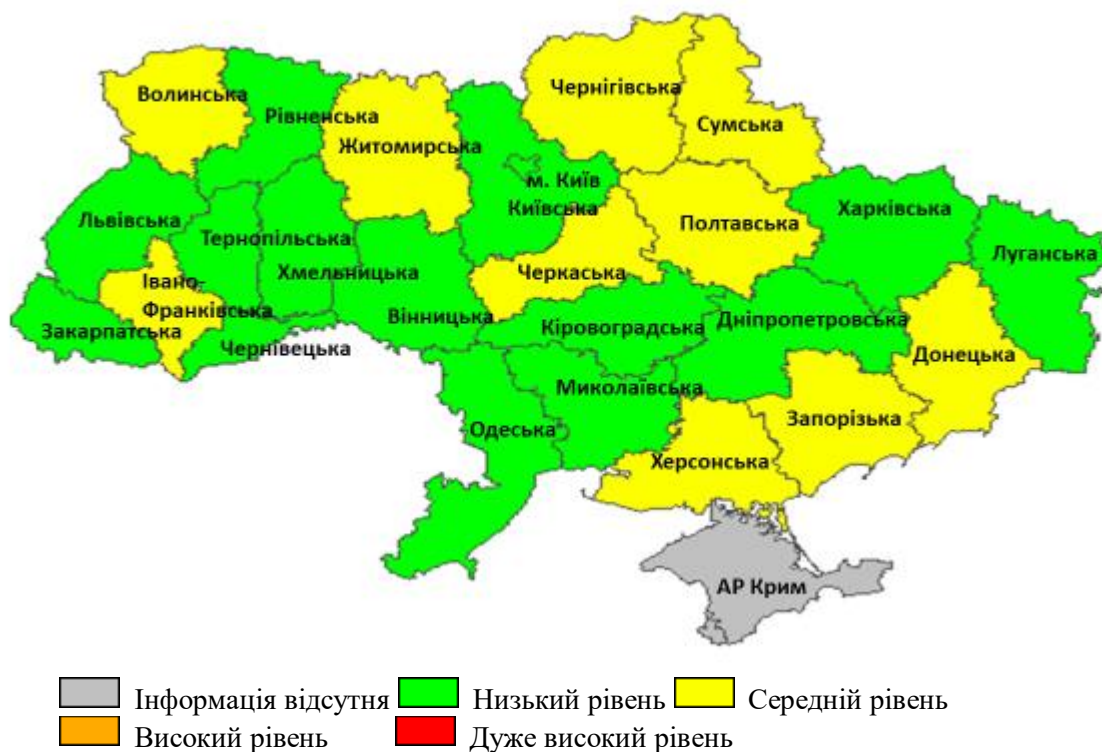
Чернігівська
Волинська
Рівненська
Сумська
Житомирська
м. Київ
Київська
Львівська
Полтавська
Харківська
Тернопільська
Луганська
Черкаська
Хмельницька
Івано-Франківська
Вінницька
Кіровоградська
Дніпропетровська
Закарпатська
Чернівецька
Донецька
Миколаївська
Одеська
Запорізька
Херсонська
АР Крим

Інформація відсутня Низький рівень Середній рівень
Високий рівень Дуже високий рівень